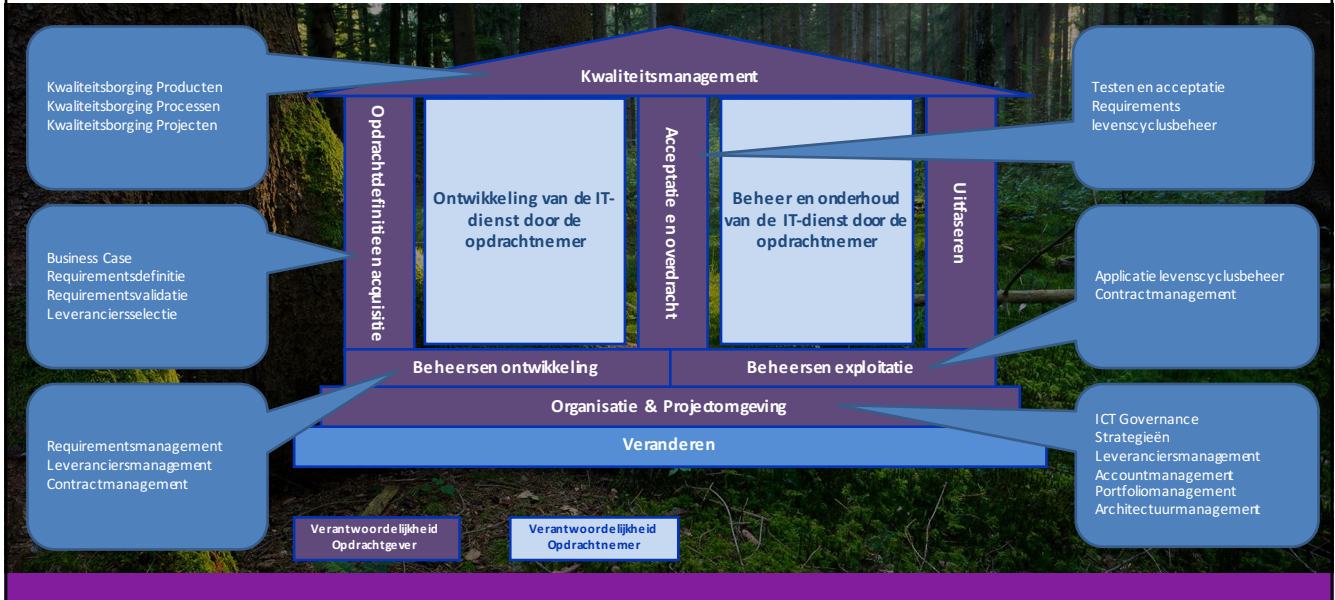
Kwaliteitsborging Producten
Kwaliteitsborging Processen
Kwaliteitsborging Projecten

Kwaliteitsmanagement

Testen en acceptatie
Requirements levenscyclusbeheer

Opdrachtdefinitie en acquisitie

Ontwikkeling van de IT-dienst door de opdrachtnemer

Acceptatie en overdracht

Beheer en onderhoud van de IT-dienst door de opdrachtnemer

Uitfaseren

Business Case
Requirementsdefinitie
Requirementsvalidatie
Leveranciersselectie

Applicatie levenscyclusbeheer
Contractmanagement

Beheersen ontwikkeling

Beheersen exploitatie

Organisatie & Projectomgeving

Veranderen

Requirementsmanagement
Leveranciersmanagement
Contractmanagement

ICT Governance
Strategieën
Leveranciersmanagement
Accountmanagement
Portfoliomanagement
Architectuurmanagement

Verantwoordelijkheid Opdrachtgever

Verantwoordelijkheid Opdrachtnemer